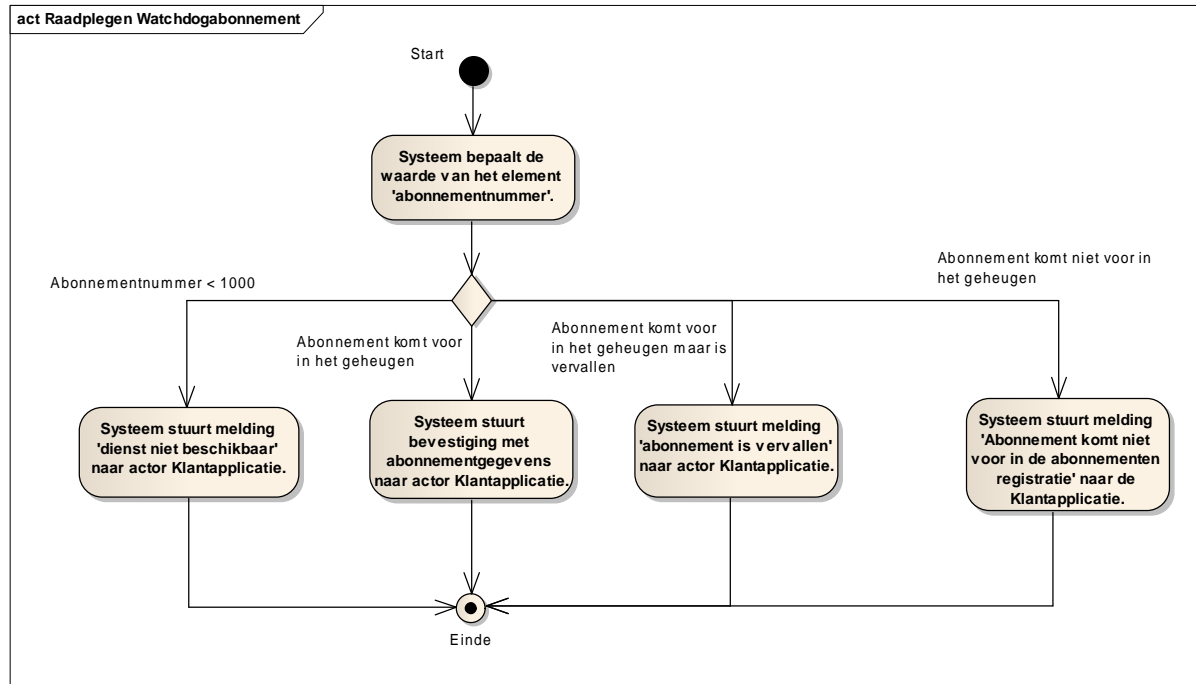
act Raadplegen Watchdogabonnement

Start

Systeem bepaalt de waarde van het element 'abonnementnummer'.

Abonnementnummer < 1000

Abonnement komt voor in het geheugen

Abonnement komt voor in het geheugen maar is vervallen

Abonnement komt niet voor in het geheugen

Systeem stuurt melding 'dienst niet beschikbaar' naar actor Klantapplicatie.

Systeem stuurt bevestiging met abonnementgegevens naar actor Klantapplicatie.

Systeem stuurt melding 'abonnement is vervallen' naar actor Klantapplicatie.

Systeem stuurt melding 'Abonnement komt niet voor in de abonnementen registratie' naar de Klantapplicatie.

Einde